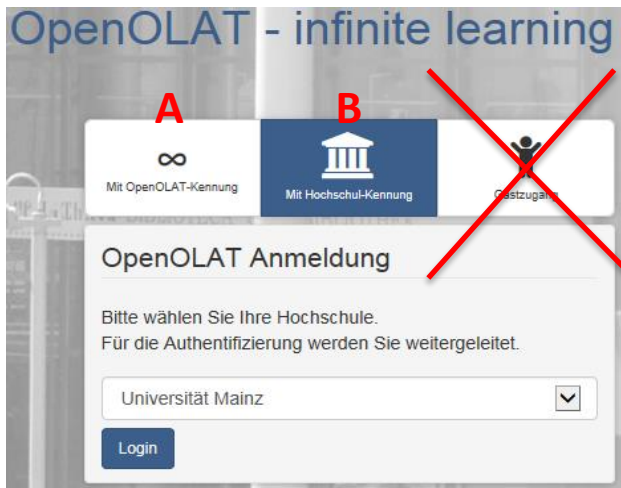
OpenOLAT - infinite learning

A

Mit OpenOLAT-Kennung

B

Mit Hochschul-Kennung

Gastzugang

OpenOLAT Anmeldung

Bitte wählen Sie Ihre Hochschule.
Für die Authentifizierung werden Sie weitergeleitet.

Universität Mainz

Login